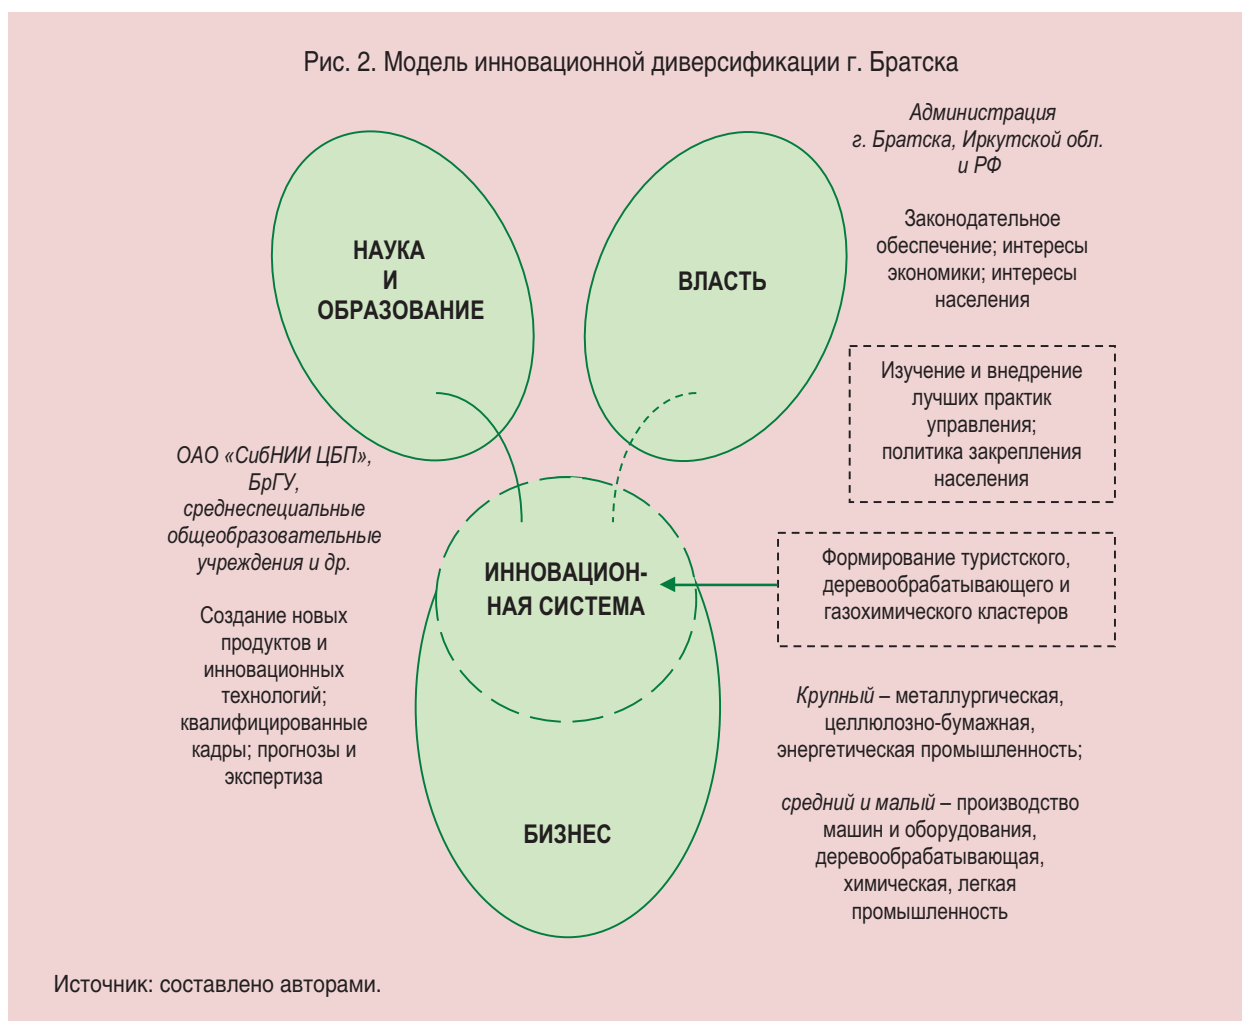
Рис. 2. Модель инновационной диверсификации г. Братска

Администрация г. Братска, Иркутской обл. и РФ

Законодательное обеспечение; интересы экономики; интересы населения

НАУКА И ОБРАЗОВАНИЕ

ВЛАСТЬ

Изучение и внедрение лучших практик управления; политика закрепления населения

ОАО «СибНИИ ЦБП», БрГУ, среднеспециальные общеобразовательные учреждения и др.

Создание новых продуктов и инновационных технологий; квалифицированные кадры; прогнозы и экспертиза

ИННОВАЦИОННАЯ СИСТЕМА

Формирование туристского, деревообрабатывающего и газохимического кластеров

Крупный – металлургическая, целлюлозно-бумажная, энергетическая промышленность;

средний и малый – производство машин и оборудования, деревообрабатывающая, химическая, легкая промышленность

БИЗНЕС

Источник: составлено авторами.